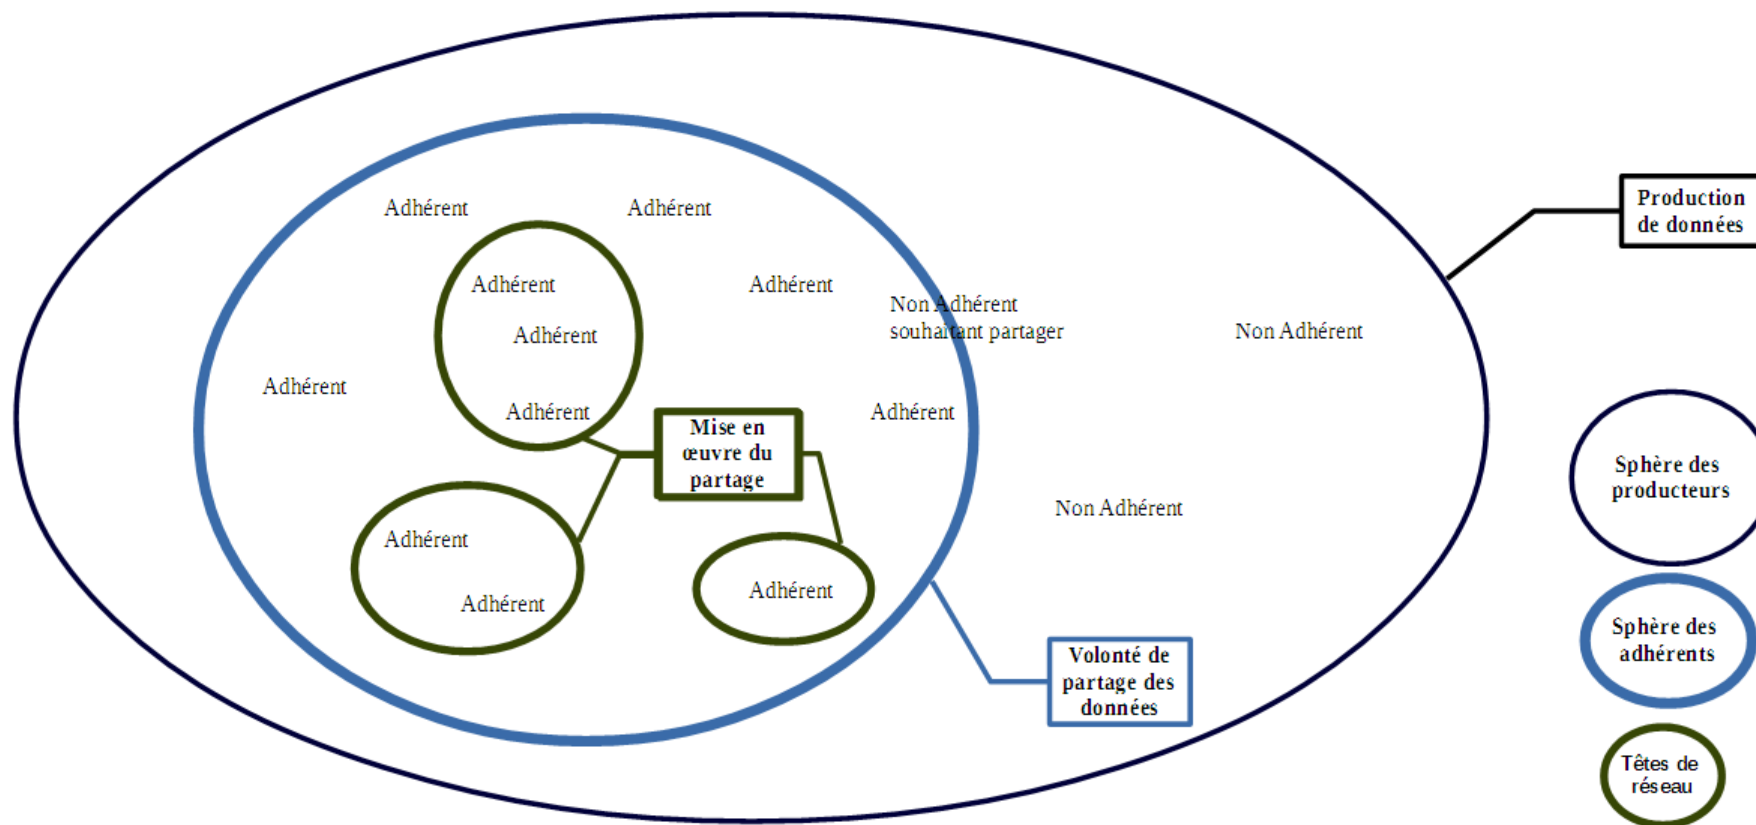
Adhérent

Adhérent

Production de données

Adhérent

Adhérent

Non Adhérent souhaitant partager

Non Adhérent

Adhérent

Adhérent

Adhérent

Adhérent

Mise en œuvre du partage

Sphère des producteurs

Non Adhérent

Adhérent

Adhérent

Adhérent

Sphère des adhérents

Volonté de partage des données

Têtes de réseau